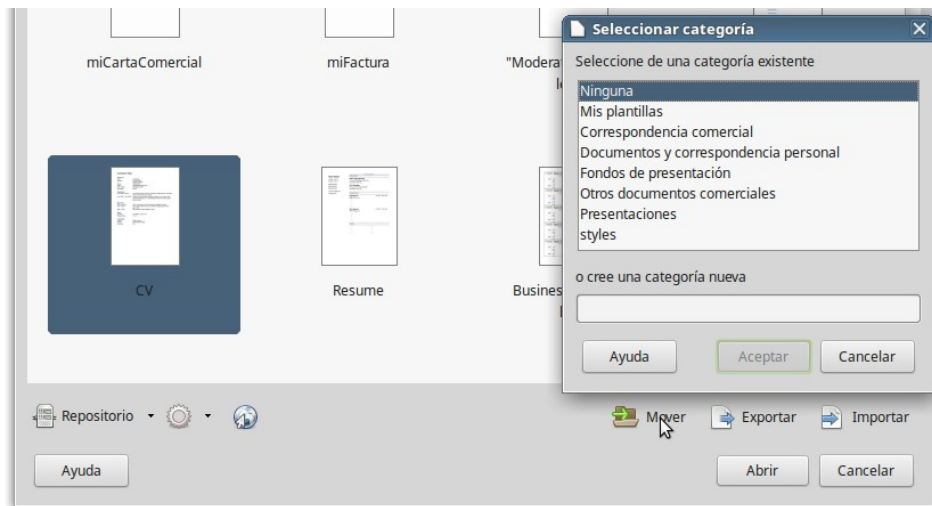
miCartaComercial

miFactura

"Modera
le

CV

Resume

Busines

Seleccionar categoría

Seleccione de una categoría existente

Ninguna
Mis plantillas
Correspondencia comercial
Documentos y correspondencia personal
Fondos de presentación
Otros documentos comerciales
Presentaciones
styles

o cree una categoría nueva

Ayuda
Aceptar
Cancelar

Repositorio

Mover
Exportar
Importar

Ayuda
Abrir
Cancelar